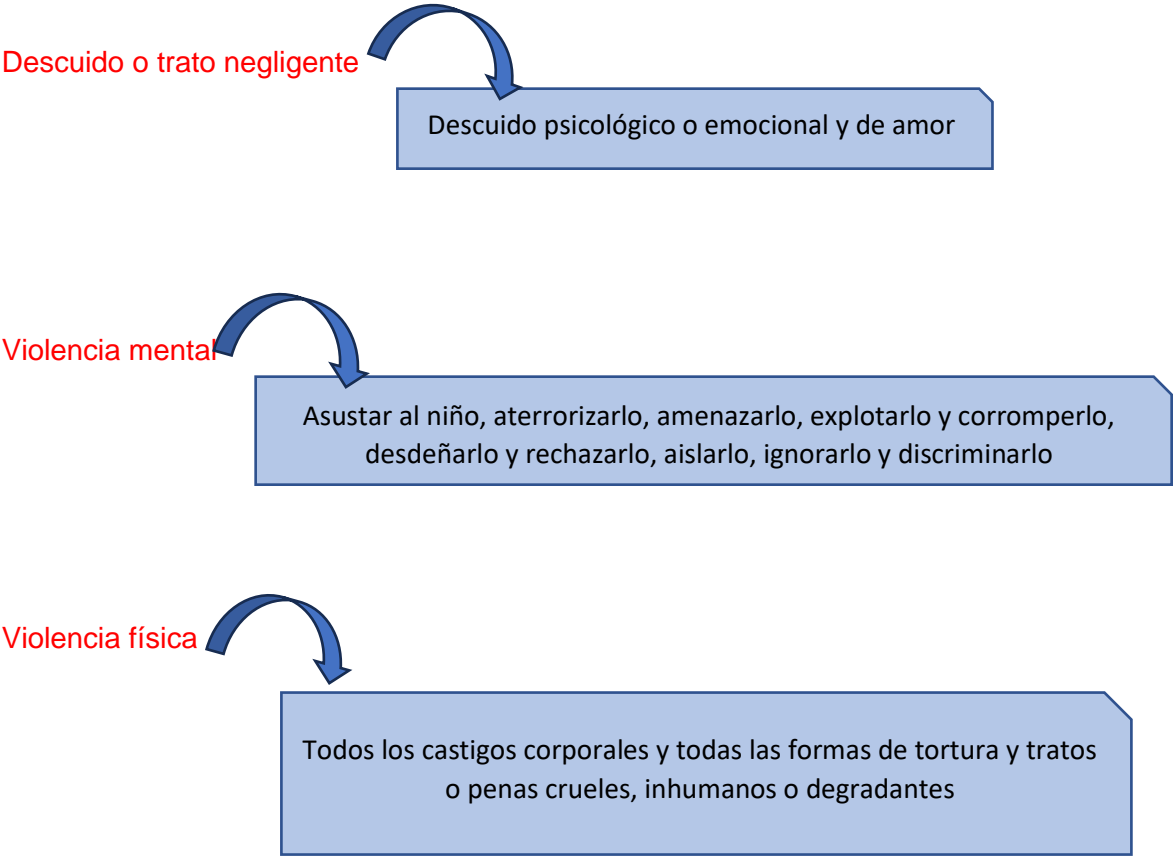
Descuido o trato negligente

Descuido psicológico o emocional y de amor

Violencia mental

Asustar al niño, aterrorizarlo, amenazarlo, explotarlo y corromperlo, desdeñarlo y rechazarlo, aislarlo, ignorarlo y discriminarlo

Violencia física

Todos los castigos corporales y todas las formas de tortura y tratos o penas crueles, inhumanos o degradantes